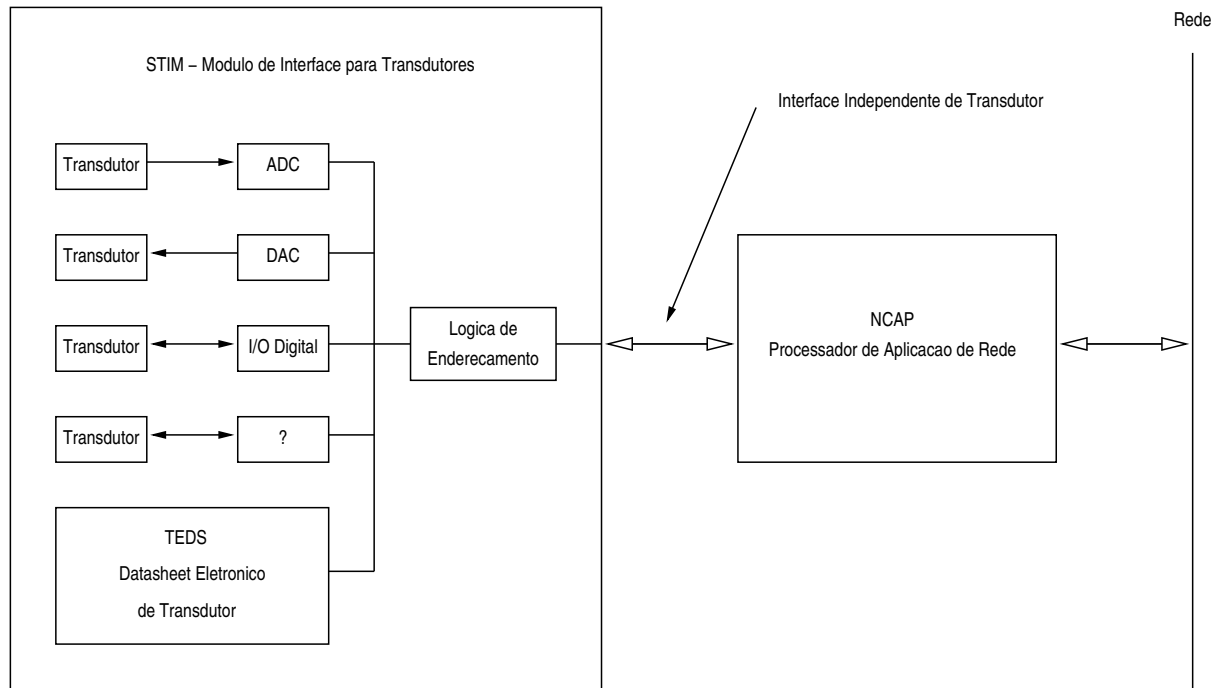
Rede

STIM – Modulo de Interface para Transdutores

Interface Independente de Transdutor

Transdutor

ADC

Transdutor

DAC

Transdutor

I/O Digital

Logica de Enderecamento

NCAP

Processador de Aplicacao de Rede

Transdutor

?

TEDS

Datasheet Eletronico

de Transdutor